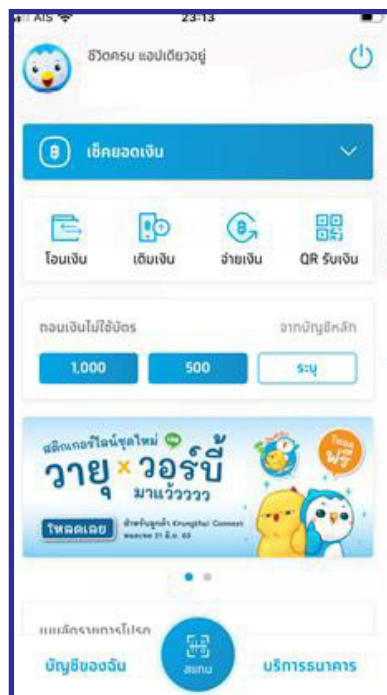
AIS 23:13

ชีวิตครบ แอปเดียวอยู่

เช็คยอดเงิน

โอนเงิน
เติมเงิน
จ่ายเงิน
QR รับเงิน

ถอนเงินไม่ใช้บัตร
จากบัญชีหลัก

1,000
500
ระบุ

สติกเกอร์ไลน์ชุดใหม่
วายุ × วอร์บี้
มาแล้ววววว
โหลดเลย
สำหรับลูกค้า Krungthai Connect
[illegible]
โหลดฟรี

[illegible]

บัญชีของฉัน
สแกน
บริการธนาคาร